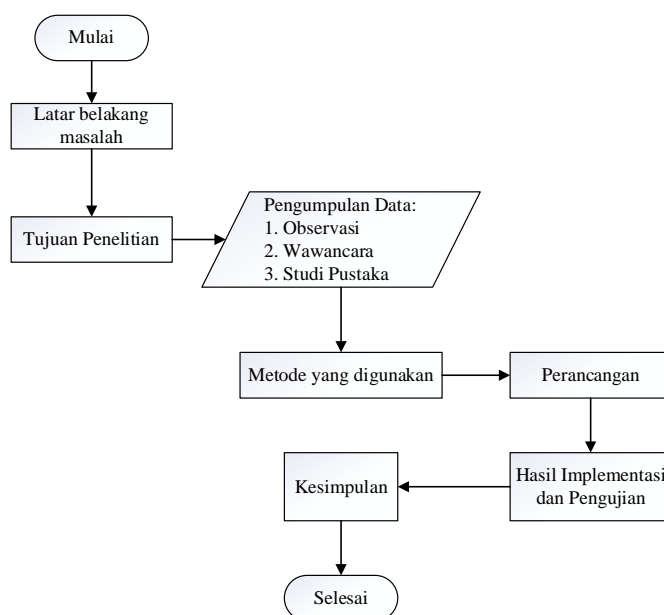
Mulai

Latar belakang masalah

Tujuan Penelitian

Pengumpulan Data:
1. Observasi
2. Wawancara
3. Studi Pustaka

Metode yang digunakan

Perancangan

Hasil Implementasi dan Pengujian

Kesimpulan

Selesai